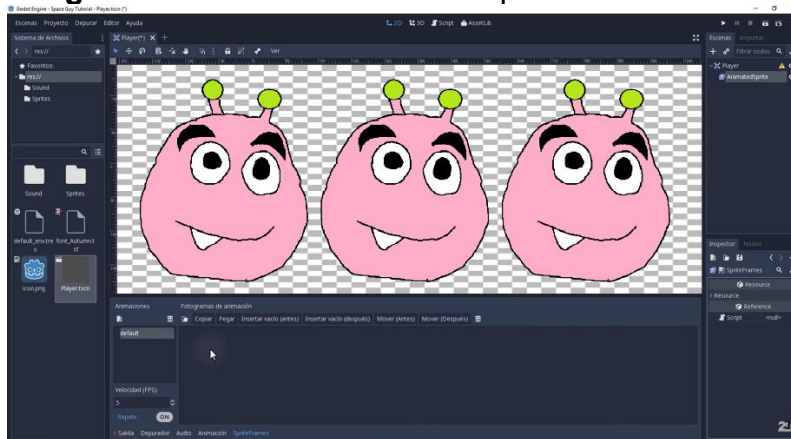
Godot Engine - Space Guy Tutorial - Player.tscn (*)

Escenas Proyecto Depurar Editor Ayuda

2D 3D Script AssetLib

Sistema de Archivos

res://

Favoritos:

res://

Sound

Sprites

Sound

Sprites

default_env.tres

font_Autumn.ttf

icon.png

Player.tscn

Player(*)

Ver

Escenas Importar

Filtrar nodos

Player

AnimatedSprite

Inspector Nodo

SpriteFrames

Resource

Resource

Reference

Script <null>

Animaciones

Fotogramas de animación

Copiar Pegar Insertar vacío (antes) Insertar vacío (después) Mover (Antes) Mover (Después)

default

Velocidad (FPS):

5

Repetir

ON

Salida Depurador Audio Animación SpriteFrames